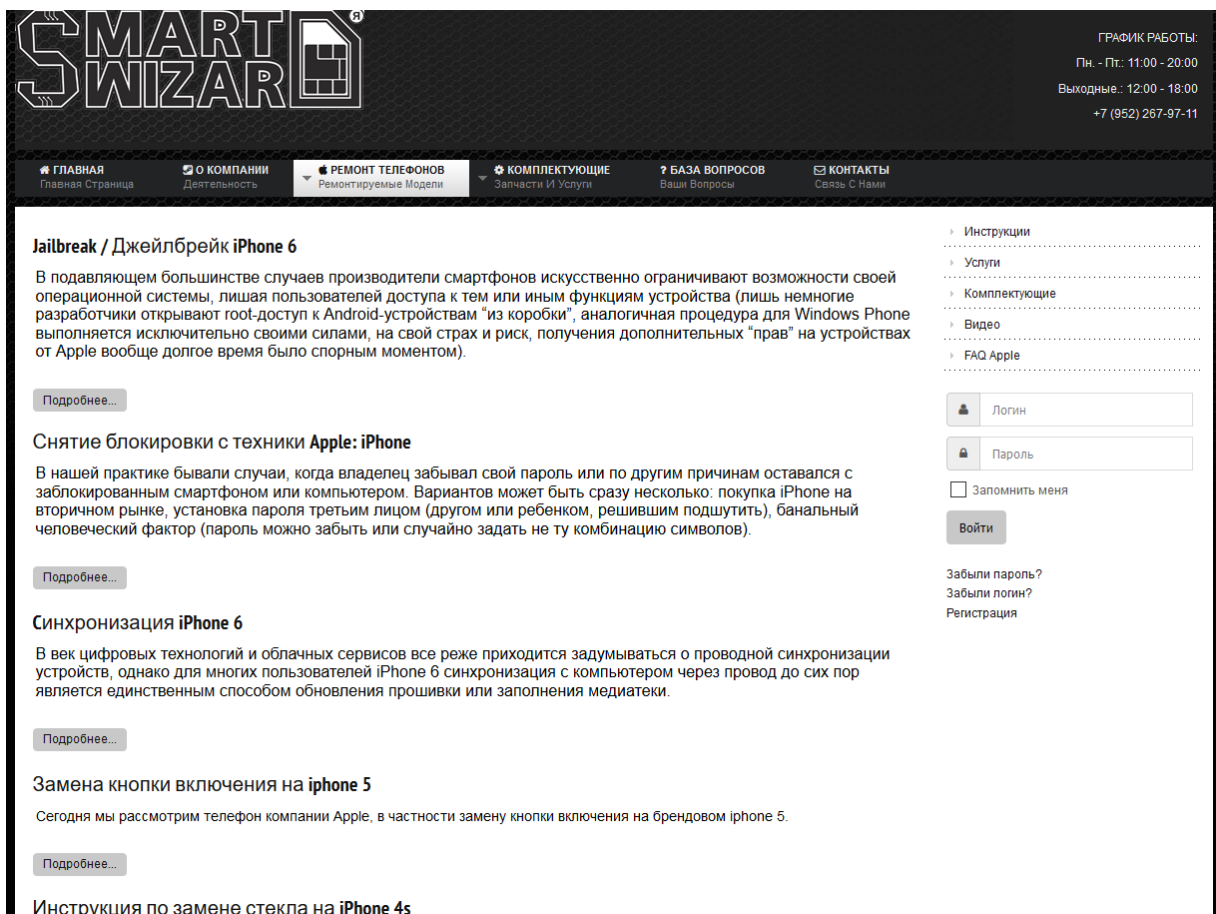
SMART WIZARD ®

ГРАФИК РАБОТЫ:
Пн. - Пт.: 11:00 - 20:00
Выходные.: 12:00 - 18:00
+7 (952) 267-97-11

ГЛАВНАЯ
Главная Страница
О КОМПАНИИ
Деятельность
РЕМОНТ ТЕЛЕФОНОВ
Ремонтируемые Модели
КОМПЛЕКТУЮЩИЕ
Запчасти И Услуги
? БАЗА ВОПРОСОВ
Ваши Вопросы
КОНТАКТЫ
Связь С Нами

Jailbreak / Джейлбрейк iPhone 6

В подавляющем большинстве случаев производители смартфонов искусственно ограничивают возможности своей операционной системы, лишая пользователей доступа к тем или иным функциям устройства (лишь немногие разработчики открывают root-доступ к Android-устройствам “из коробки”, аналогичная процедура для Windows Phone выполняется исключительно своими силами, на свой страх и риск, получения дополнительных “прав” на устройствах от Apple вообще долгое время было спорным моментом).

Подробнее...

Снятие блокировки с техники Apple: iPhone

В нашей практике бывали случаи, когда владелец забывал свой пароль или по другим причинам оставался с заблокированным смартфоном или компьютером. Вариантов может быть сразу несколько: покупка iPhone на вторичном рынке, установка пароля третьим лицом (другом или ребенком, решившим подшутить), банальный человеческий фактор (пароль можно забыть или случайно задать не ту комбинацию символов).

Подробнее...

Синхронизация iPhone 6

В век цифровых технологий и облачных сервисов все реже приходится задумываться о проводной синхронизации устройств, однако для многих пользователей iPhone 6 синхронизация с компьютером через провод до сих пор является единственным способом обновления прошивки или заполнения медиатеки.

Подробнее...

Замена кнопки включения на iphone 5

Сегодня мы рассмотрим телефон компании Apple, в частности замену кнопки включения на брендовом iphone 5.

Подробнее...

Инструкция по замене стекла на iPhone 4s

Инструкции
Услуги
Комплектующие
Видео
FAQ Apple

Логин
Пароль
Запомнить меня
Войти

Забыли пароль?
Забыли логин?
Регистрация